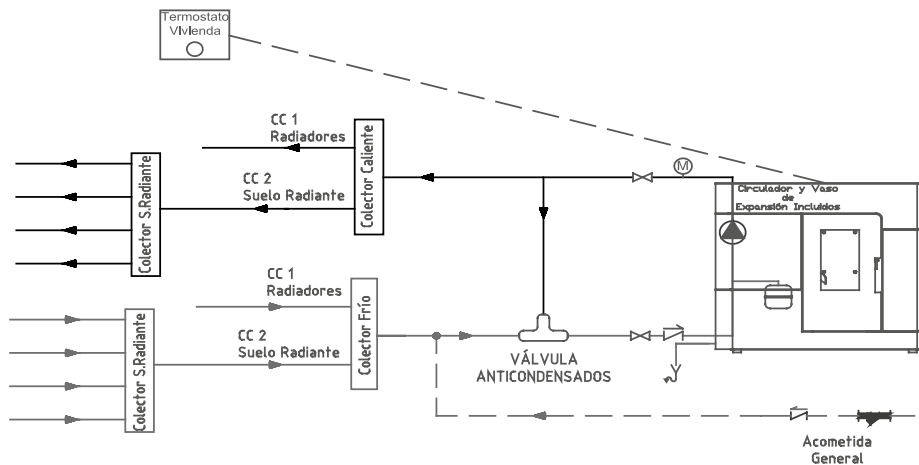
Termostato Vivienda

CC 1
Radiadores

CC 2
Suelo Radiante

Colector S.Radiante

Colector Caliente

M

Circulador y Vaso de Expansión Incluidos

CC 1
Radiadores

CC 2
Suelo Radiante

Colector S.Radiante

Colector Frío

VÁLVULA
ANTICONDENSADOS

Acometida
General